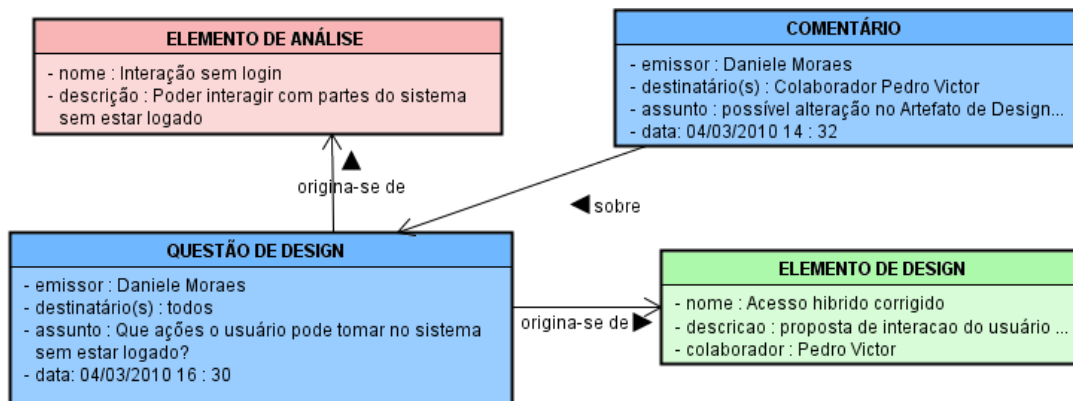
ELEMENTO DE ANÁLISE

- nome : Interação sem login
- descrição : Poder interagir com partes do sistema sem estar logado

COMENTÁRIO

- emissor : Daniele Moraes
- destinatário(s) : Colaborador Pedro Victor
- assunto : possível alteração no Artefato de Design...
- data: 04/03/2010 14 : 32

▲
origina-se de

◀ sobre

QUESTÃO DE DESIGN

- emissor : Daniele Moraes
- destinatário(s) : todos
- assunto : Que ações o usuário pode tomar no sistema sem estar logado?
- data: 04/03/2010 16 : 30

origina-se de ▶

ELEMENTO DE DESIGN

- nome : Acesso hibrido corrigido
- descricao : proposta de interacao do usuário ...
- colaborador : Pedro Victor